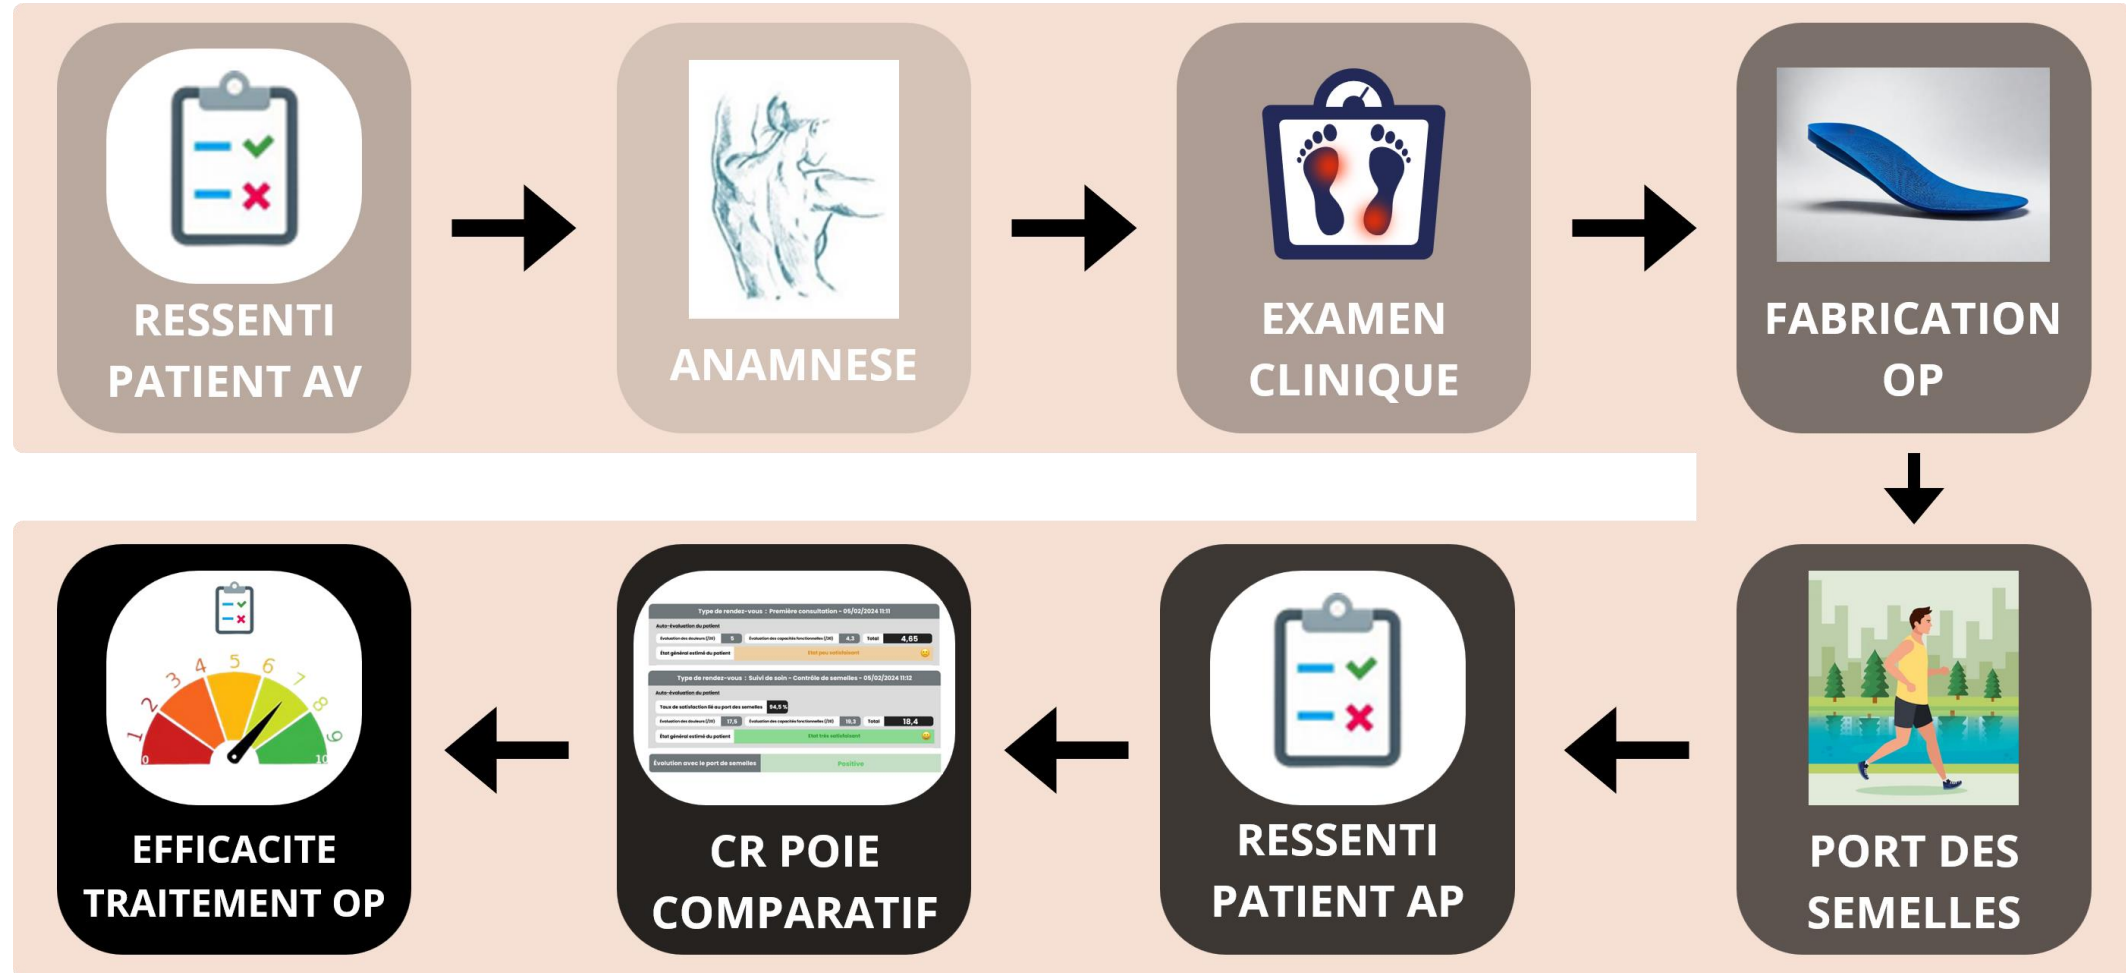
RESSENTI PATIENT AV

ANAMNESE

EXAMEN CLINIQUE

FABRICATION OP

PORT DES SEMELLES

RESSENTI PATIENT AP

Type de rendez-vous : Première consultation - 05/02/2024 11:11
Auto-Évaluation du patient
Évaluation des douleurs (/10) 5
Évaluation des capacités fonctionnelles (/10) 4,3
Total 4,65
État général estimé du patient
État peu satisfaisant

Type de rendez-vous : Suivi de soin - Contrôle de semelles - 05/02/2024 11:12
Auto-Évaluation du patient
Taux de satisfaction lié au port des semelles 94,5 %
Évaluation des douleurs (/10) 17,5
Évaluation des capacités fonctionnelles (/10) 19,3
Total 18,4
État général estimé du patient
État très satisfaisant
Évolution avec le port de semelles
Positive

CR POIE COMPARATIF

0 1 2 3 4 5 6 7 8 9 10

EFFICACITE TRAITEMENT OP